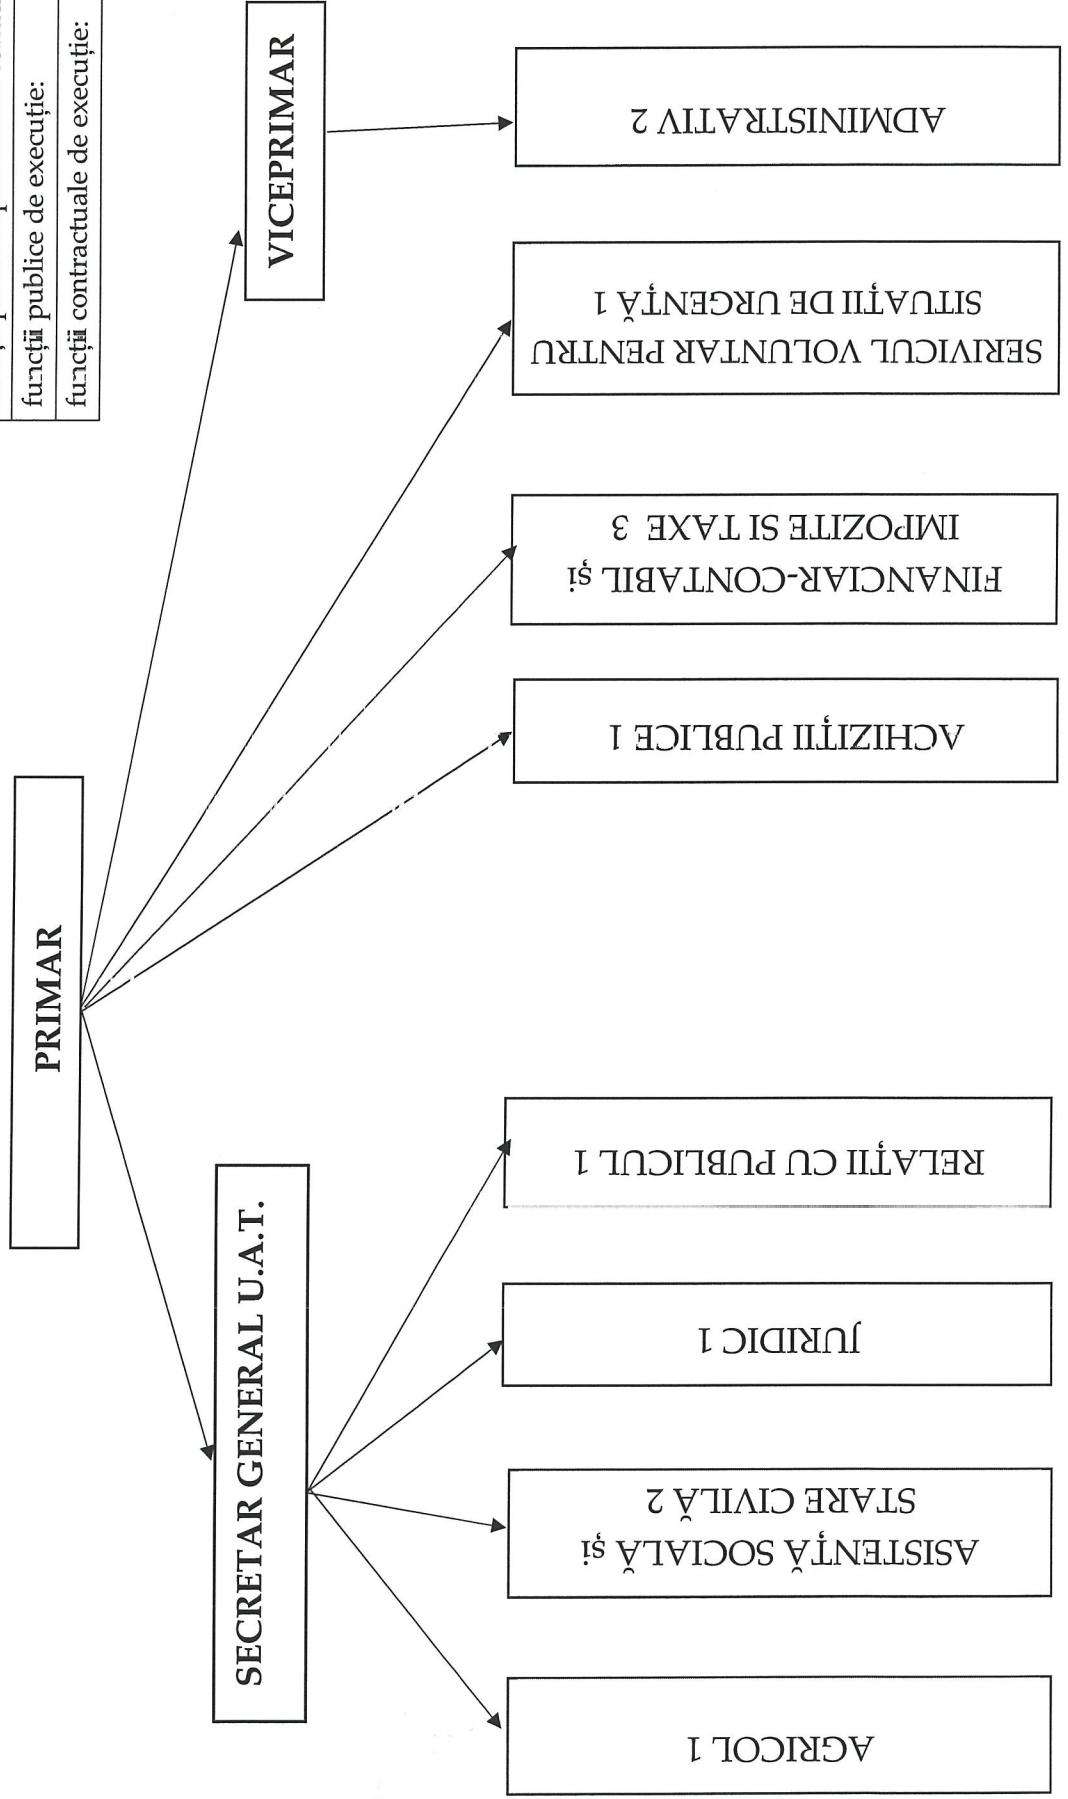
funcții publice de execuție:
funcții contractuale de execuție:

PRIMAR

SECRETAR GENERAL U.A.T.

VICEPRIMAR

AGRICOL 1

ASISTENȚĂ SOCIALĂ și STARE CIVILĂ 2

JURIDIC 1

RELAȚII CU PUBLICUL 1

ACHIZIȚII PUBLICE 1

FINANCIAR-CONTABIL și IMPOZITE SI TAXE 3

SERIVICUL VOLUNTAR PENTRU SITUAȚII DE URGENȚĂ 1

ADMINISTRATIV 2